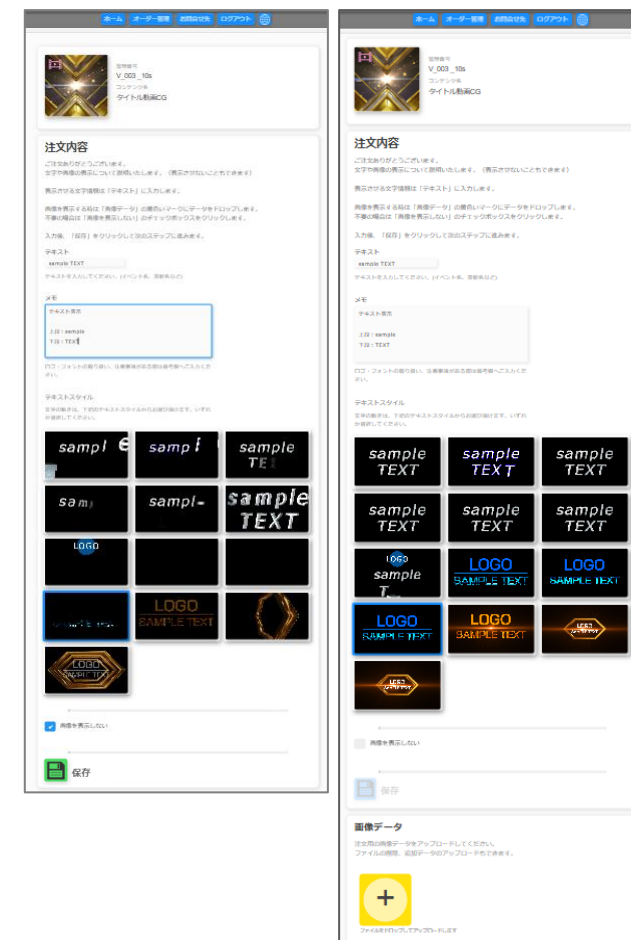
ホーム オーダー管理 お問合せ先 ログアウト

管理番号
V_003_10s
コンテンツ名
タイトル動画CG

注文内容

ご注文ありがとうございます。
文字や画像の表示について説明いたします。（表示させないこともできます）

表示させる文字情報は「テキスト」に入力します。

画像を表示する場合は「画像データ」の黄色いマークにデータをドロップします。
不要の場合は「画像を表示しない」のチェックボックスをクリックします。

入力後、「保存」をクリックして次のステップに進みます。

テキスト
sample TEXT
テキストを入力してください。(イベント名、docs名など)

メモ
テキスト表示

上段：sample
下段：TEXT

ロゴ・フォントの取り扱い、注意事項があるお場合はご記入ください。

テキストスタイル
文字の動きは、下記のテキストスタイルからお選び頂けます。いずれか選択してください。

sampl e
sampl
sample TE
sam
sampl
sample TEXT
LOGO
LOGO SAMPLE TEXT
LOGO SAMPLE TEXT

画像を表示しない

保存

ホーム オーダー管理 お問合せ先 ログアウト

管理番号
V_003_10s
コンテンツ名
タイトル動画CG

注文内容

ご注文ありがとうございます。
文字や画像の表示について説明いたします。（表示させないこともできます）

表示させる文字情報は「テキスト」に入力します。

画像を表示する場合は「画像データ」の黄色いマークにデータをドロップします。
不要の場合は「画像を表示しない」のチェックボックスをクリックします。

入力後、「保存」をクリックして次のステップに進みます。

テキスト
sample TEXT
テキストを入力してください。(イベント名、docs名など)

メモ
テキスト表示

上段：sample
下段：TEXT

ロゴ・フォントの取り扱い、注意事項があるお場合はご記入ください。

テキストスタイル
文字の動きは、下記のテキストスタイルからお選び頂けます。いずれか選択してください。

sample TEXT
sample TEXT
sample TEXT
sample TEXT
sample TEXT
sample TEXT
LOGO sample T
LOGO SAMPLE TEXT
LOGO SAMPLE TEXT
LOGO SAMPLE TEXT
LOGO SAMPLE TEXT
LOGO
LOGO

画像を表示しない

保存

画像データ
注文用の画像データをアップロードしてください。
ファイルの削除、追加データのアップロードもできます。

ファイルをドロップしてアップロードします